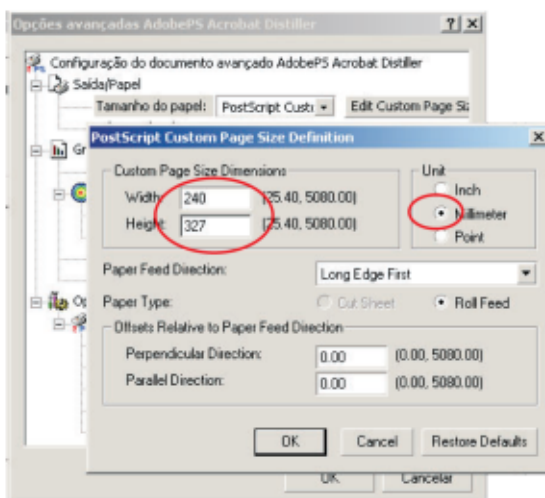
Opções avançadas AdobePS Acrobat Distiller ? X

Configuração do documento avançado AdobePS Acrobat Distiller
Saída/Papel
Tamanho do papel: PostScript Custo
Edit Custom Page Siz
Gr
Op

PostScript Custom Page Size Definition X

Custom Page Size Dimensions
Width: 240 [25.40, 5080.00]
Height: 327 [25.40, 5080.00]

Unit
Inch
Millimeter
Point

Paper Feed Direction: Long Edge First
Paper Type: Cut Sheet Roll Feed

Offsets Relative to Paper Feed Direction
Perpendicular Direction: 0.00 (0.00, 5080.00)
Parallel Direction: 0.00 (0.00, 5080.00)

OK Cancel Restore Defaults

OK Cancelar